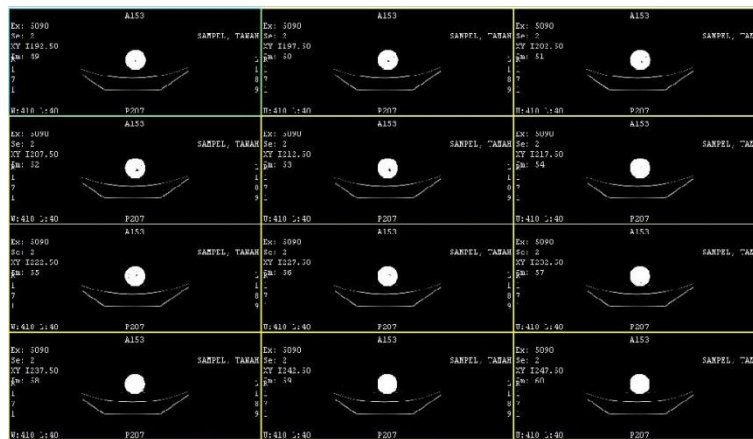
A153
Ex: 5090
Se: 2
XY I192.50
Im: 49
1
7
1
W:410 L:40
P207
SAMPEL, TANAH

A153
Ex: 5090
Se: 2
XY I197.50
Im: 50
1
8
9
W:410 L:40
P207
SAMPEL, TANAH

A153
Ex: 5090
Se: 2
XY I202.50
Im: 51
1
8
9
W:410 L:40
P207
SAMPEL, TA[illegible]

A153
Ex: 5090
Se: 2
XY I207.50
Im: 52
1
7
1
W:410 L:40
P207
SAMPEL, TANAH

A153
Ex: 5090
Se: 2
XY I212.50
Im: 53
1
0
9
W:410 L:40
P207
SAMPEL, TANAH

A153
Ex: 5090
Se: 2
XY I217.50
Im: 54
1
0
9
W:410 L:40
P207
SAMPEL, TA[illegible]

A153
Ex: 5090
Se: 2
XY I222.50
Im: 55
1
7
1
W:410 L:40
P207
SAMPEL, TANAH

A153
Ex: 5090
Se: 2
XY I227.50
Im: 56
1
8
9
W:410 L:40
P207
SAMPEL, TANAH

A153
Ex: 5090
Se: 2
XY I232.50
Im: 57
1
8
7
W:410 L:40
P207
SAMPEL, TA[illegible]

A153
Ex: 5090
Se: 2
XY I237.50
Im: 58
1
7
1
W:410 L:40
P207
SAMPEL, TANAH

A153
Ex: 5090
Se: 2
XY I242.50
Im: 59
1
8
9
W:410 L:40
P207
SAMPEL, TANAH

A153
Ex: 5090
Se: 2
XY I247.50
Im: 60
1
8
9
W:410 L:40
P207
SAMPEL, TA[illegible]